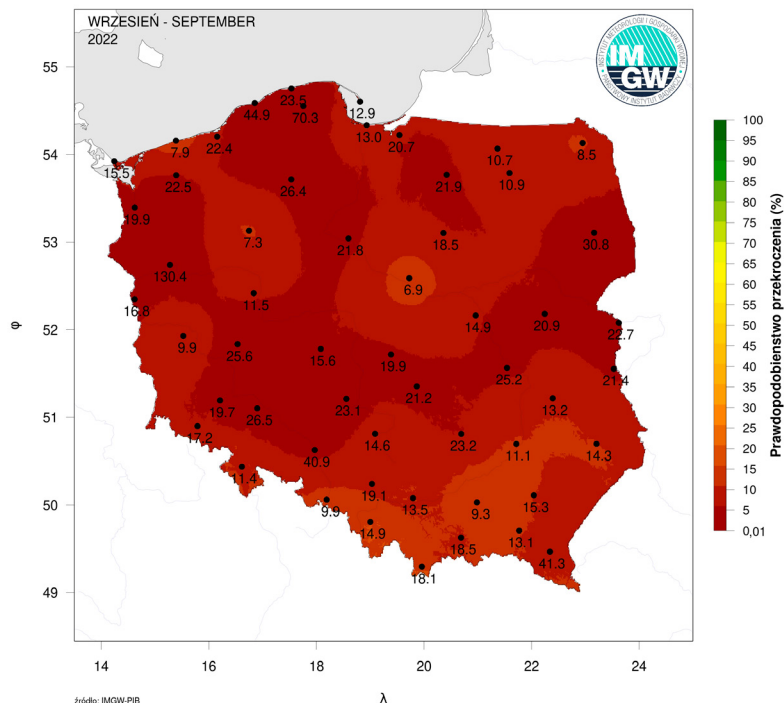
WRZESIEŃ - SEPTEMBER
2022

INSTYTUT METEOROLOGII I GOSPODARKI WODNEJ
IMGW
PAŃSTWOWY INSTYTUT BADAWCZY

55
54
53
52
51
50
49
φ

14
16
18
20
22
24
λ

12.9
23.5
44.9
70.3
13.0
20.7
7.9
22.4
10.7
8.5
15.5
22.5
26.4
21.9
10.9
19.9
7.3
21.8
18.5
30.8
130.4
6.9
11.5
16.8
14.9
20.9
22.7
9.9
25.6
15.6
19.9
25.2
21.4
21.2
23.1
13.2
19.7
26.5
17.2
14.6
23.2
11.1
14.3
40.9
11.4
19.1
9.9
13.5
9.3
15.3
14.9
18.5
13.1
41.3
18.1

Prawdopodobieństwo przekroczenia (%)
100
95
90
85
80
75
70
65
60
55
50
45
40
35
30
25
20
15
10
5
0,01

źródło: IMGW-PIB